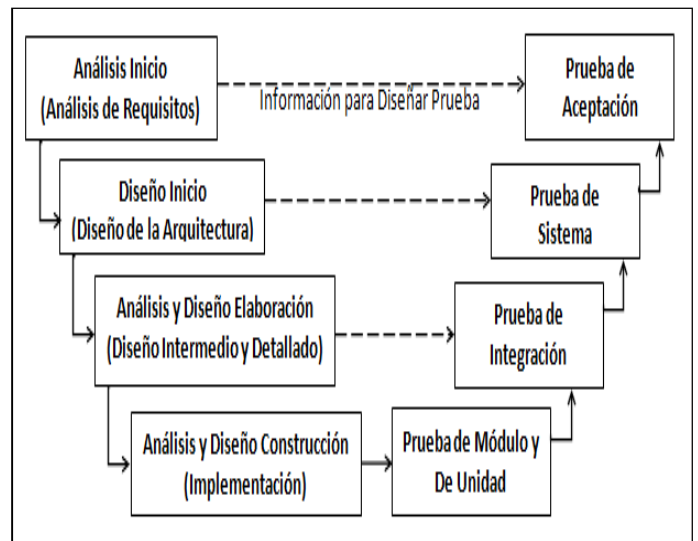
Análisis Inicio
(Análisis de Requisitos)

Información para Diseñar Prueba

Prueba de
Aceptación

Diseño Inicio
(Diseño de la Arquitectura)

Prueba de
Sistema

Análisis y Diseño Elaboración
(Diseño Intermedio y Detallado)

Prueba de
Integración

Análisis y Diseño Construcción
(Implementación)

Prueba de Módulo y
De Unidad